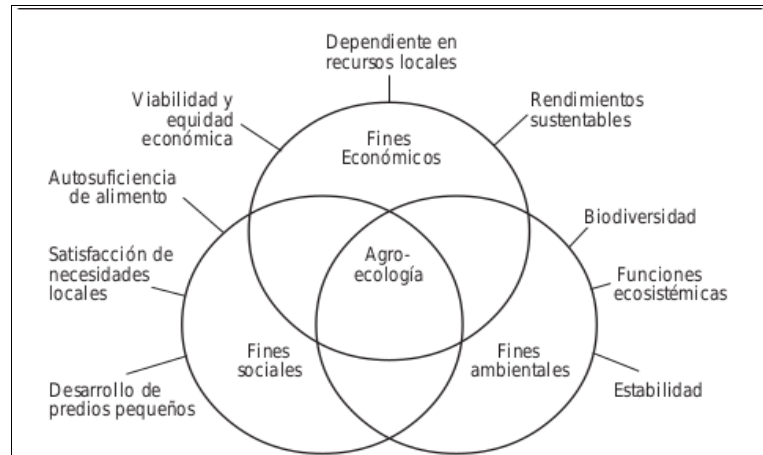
Dependiente en recursos locales

Viabilidad y equidad económica

Rendimientos sustentables

Fines Económicos

Autosuficiencia de alimento

Biodiversidad

Satisfacción de necesidades locales

Agro-ecología

Funciones ecosistémicas

Fines sociales

Fines ambientales

Desarrollo de predios pequeños

Estabilidad